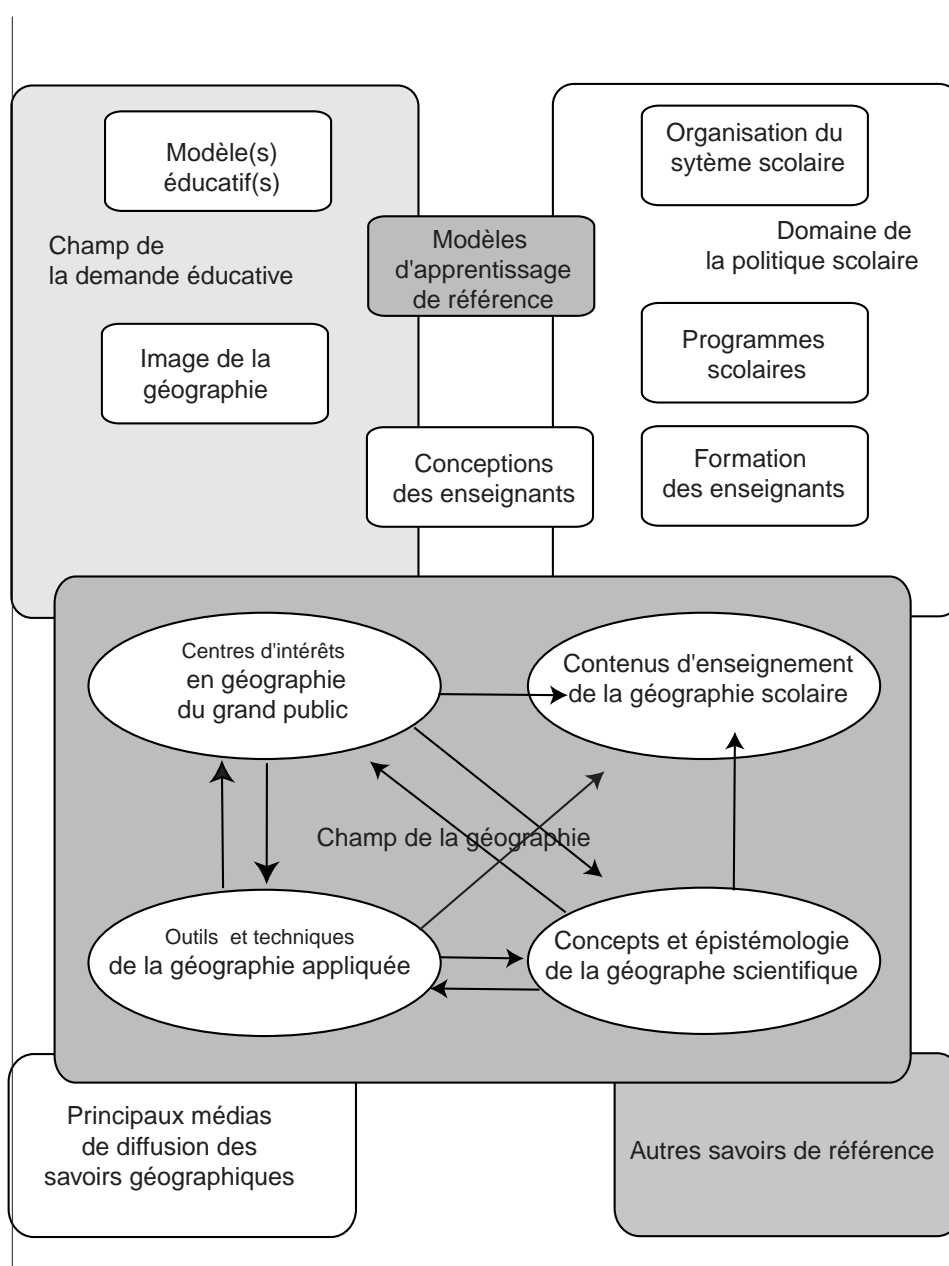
Modèle(s) éducatif(s)

Champ de la demande éducative

Image de la géographie

Modèles d'apprentissage de référence

Conceptions des enseignants

Organisation du sytème scolaire

Domaine de la politique scolaire

Programmes scolaires

Formation des enseignants

Centres d'intérêts en géographie du grand public

Contenus d'enseignement de la géographie scolaire

Champ de la géographie

Outils et techniques de la géographie appliquée

Concepts et épistémologie de la géographe scientifique

Principaux médias de diffusion des savoirs géographiques

Autres savoirs de référence